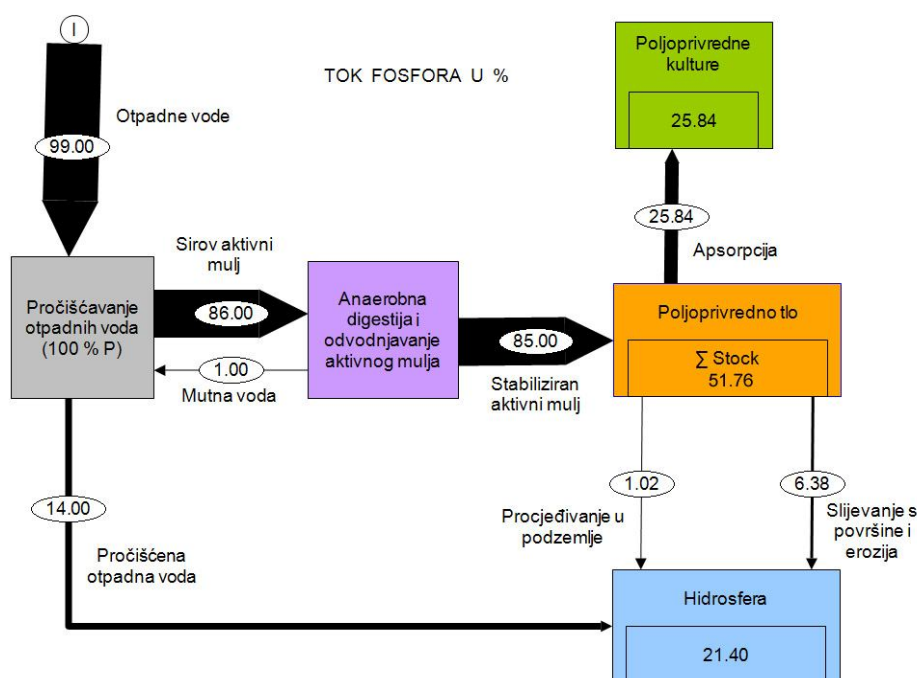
I

TOK FOSFORA U %

Poljoprivredne kulture

25.84

Otpadne vode

99.00

25.84

Apsorpcija

Sirov aktivni mulj

Pročišćavanje otpadnih voda (100 % P)

86.00

Anaerobna digestija i odvodnjavanje aktivnog mulja

85.00

Poljoprivredno tlo

∑ Stock 51.76

1.00

Mutna voda

Stabiliziran aktivni mulj

14.00

1.02

6.38

Procjeđivanje u podzemlje

Slijevanje s površine i erozija

Pročišćena otpadna voda

Hidrosfera

21.40